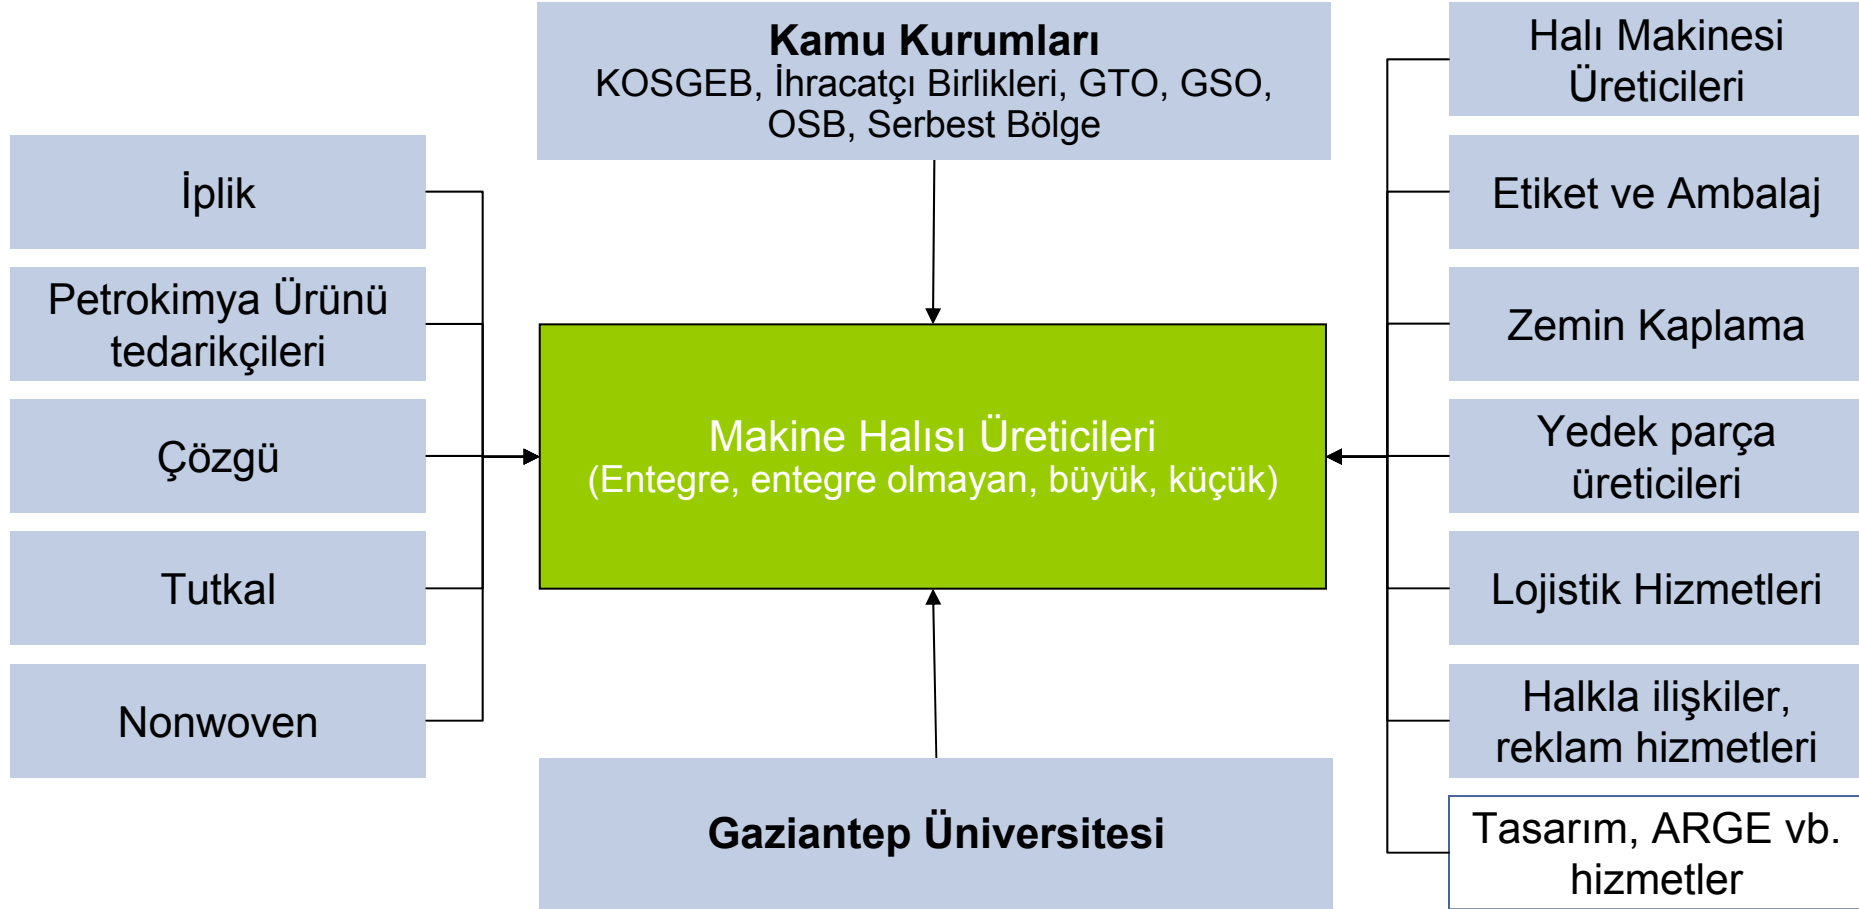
Kamu Kurumları
KOSGEB, İhracatçı Birlikleri, GTO, GSO, OSB, Serbest Bölge

İplik

Petrokimya Ürünü tedarikçileri

Çözgü

Tutkal

Nonwoven

Makine Halısı Üreticileri
(Entegre, entegre olmayan, büyük, küçük)

Gaziantep Üniversitesi

Halı Makinesi Üreticileri

Etiket ve Ambalaj

Zemin Kaplama

Yedek parça üreticileri

Lojistik Hizmetleri

Halkla ilişkiler, reklam hizmetleri

Tasarım, ARGE vb. hizmetler